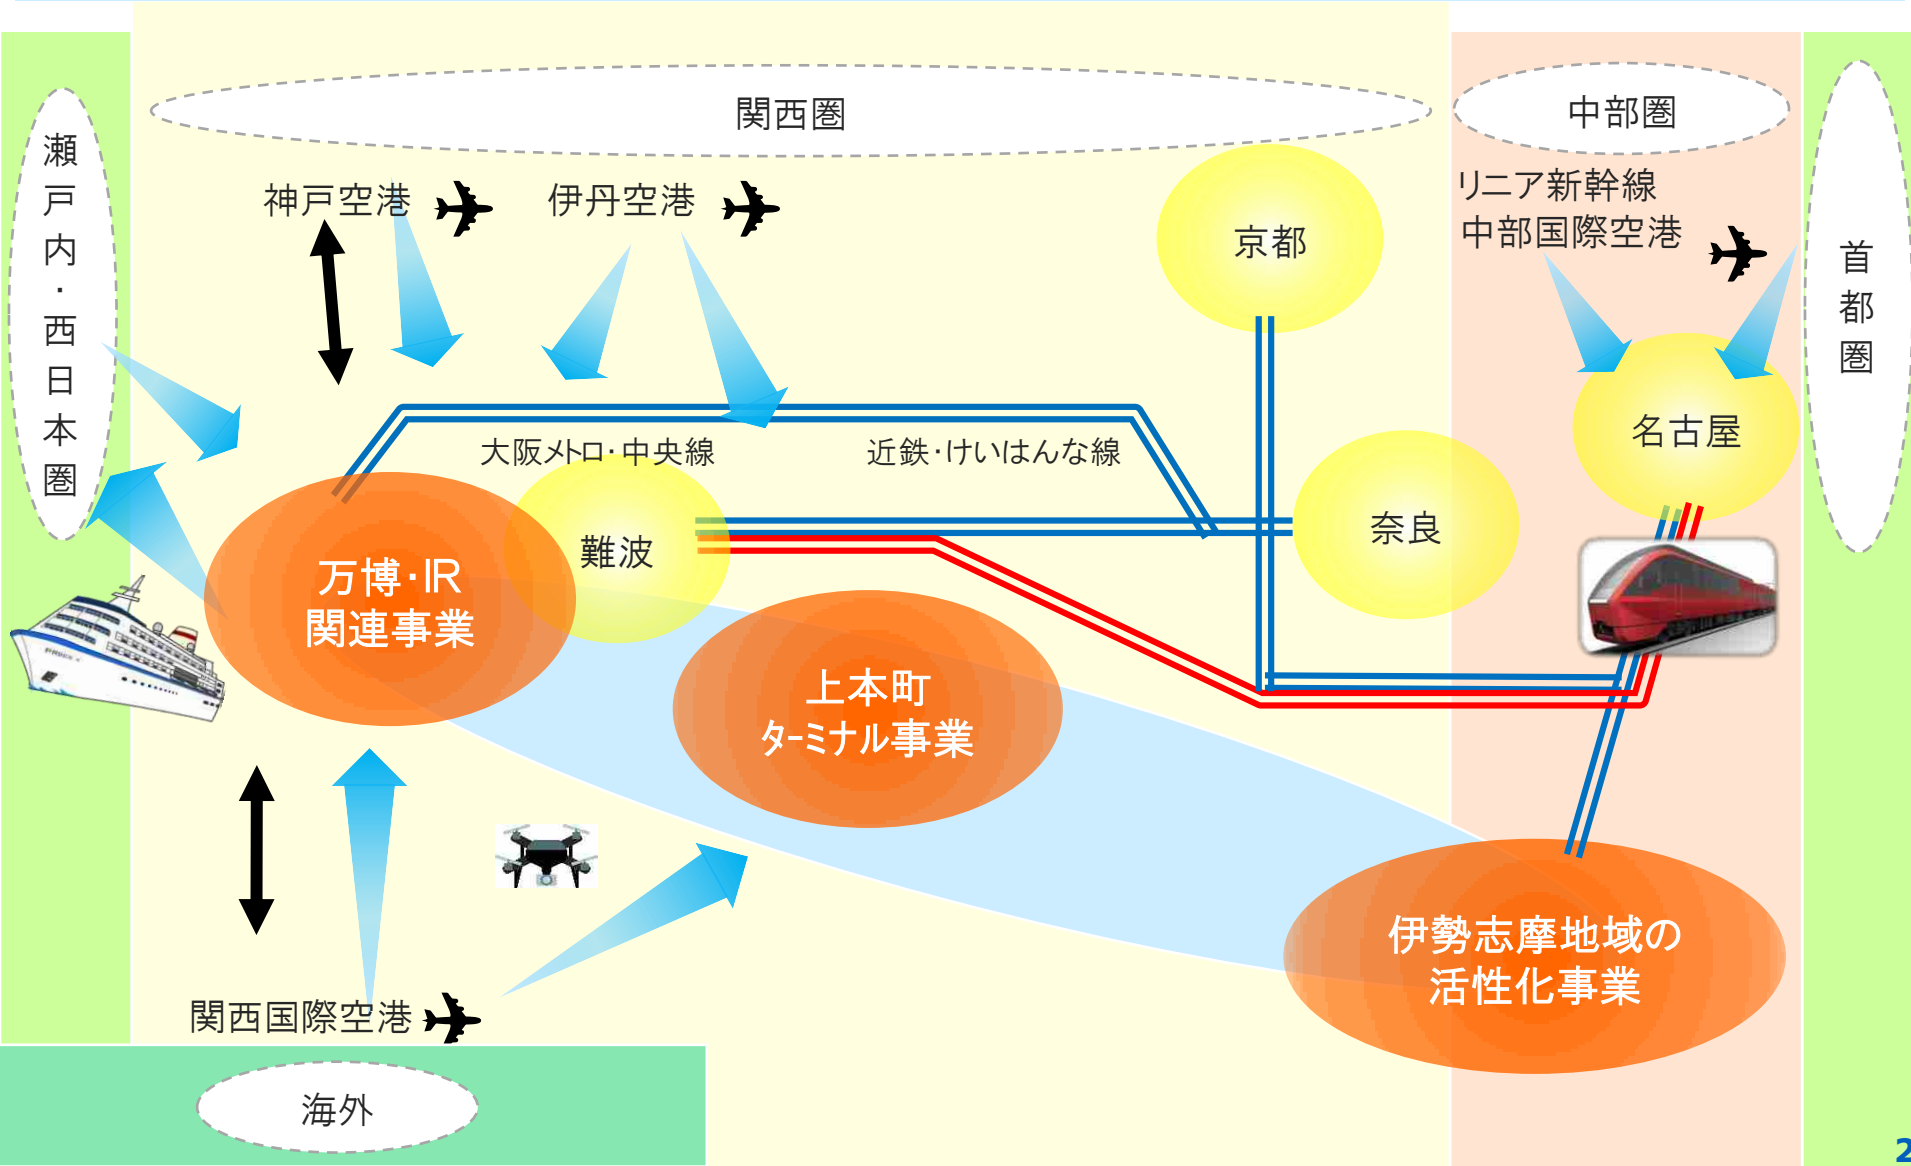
瀬戸内・西日本圏

関西圏

中部圏

首都圏

神戸空港

伊丹空港

京都

リニア新幹線
中部国際空港

名古屋

大阪メトロ・中央線

近鉄・けいはんな線

難波

奈良

万博・IR
関連事業

上本町
ターミナル事業

伊勢志摩地域の
活性化事業

関西国際空港

海外

2